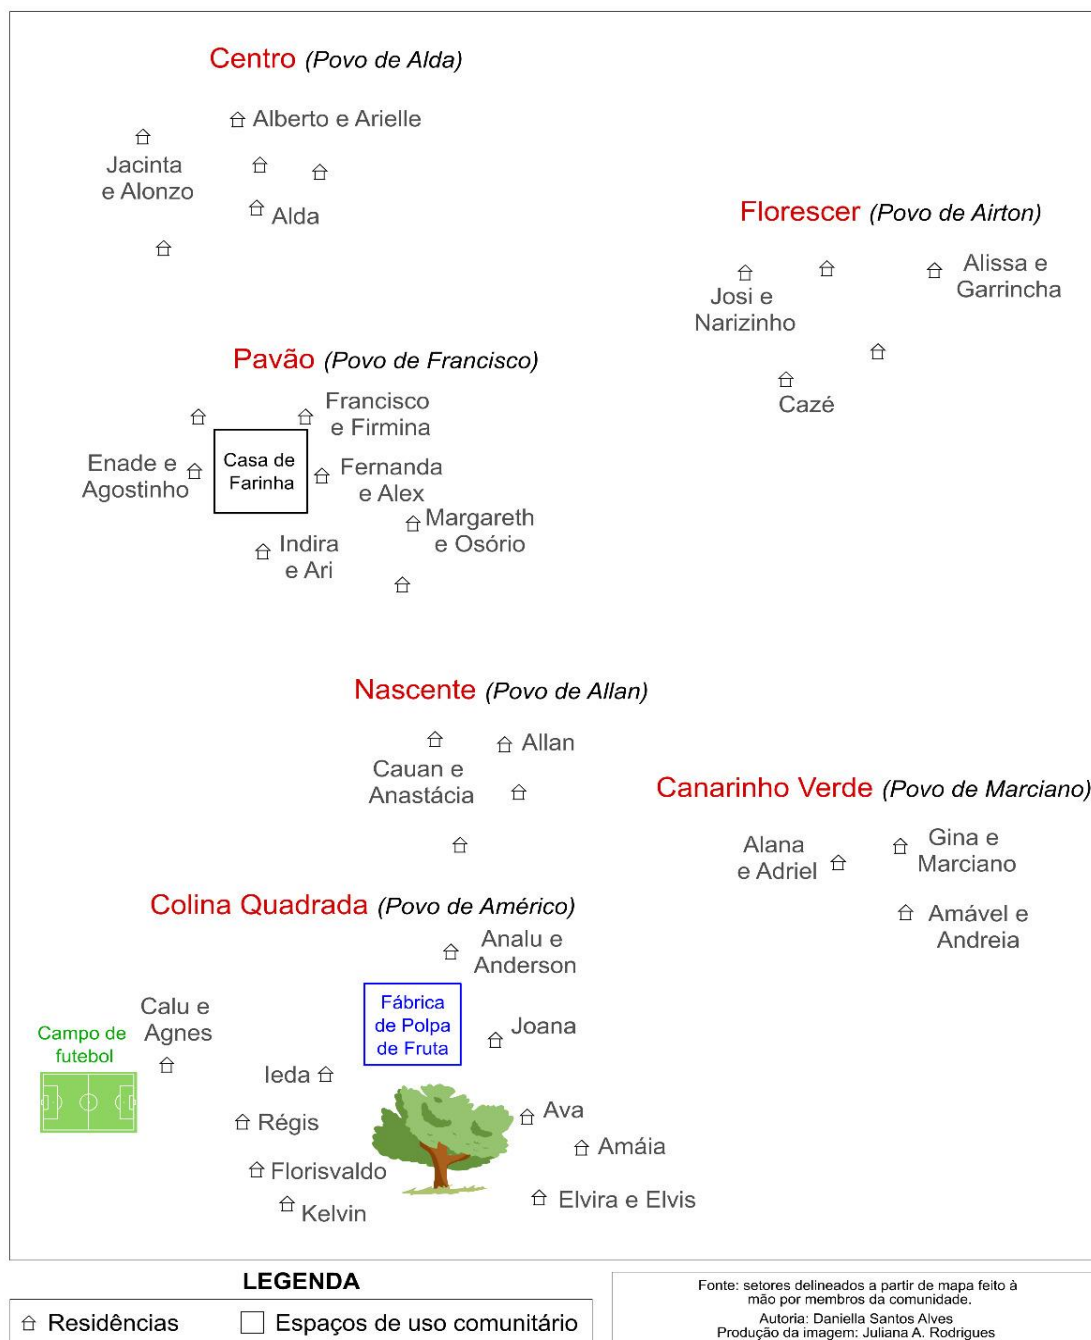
Centro (Povo de Alda)

Alberto e Arielle

Jacinta e Alonzo

Alda

Florescer (Povo de Airton)

Alissa e Garrincha

Josi e Narizinho

Cazé

Pavão (Povo de Francisco)

Francisco e Firmina

Enade e Agostinho

Casa de Farinha

Fernanda e Alex

Margareth e Osório

Indira e Ari

Nascente (Povo de Allan)

Allan

Cauan e Anastácia

Canarinho Verde (Povo de Marciano)

Alana e Adriel

Gina e Marciano

Amável e Andreia

Colina Quadrada (Povo de Américo)

Analu e Anderson

Calu e Agnes

Campo de futebol

Fábrica de Polpa de Fruta

Joana

Ieda

Régis

Ava

Amáia

Florisvaldo

Elvira e Elvis

Kelvin

LEGENDA

Residências

Espaços de uso comunitário

Fonte: setores delineados a partir de mapa feito à mão por membros da comunidade.
Autoria: Daniella Santos Alves
Produção da imagem: Juliana A. Rodrigues